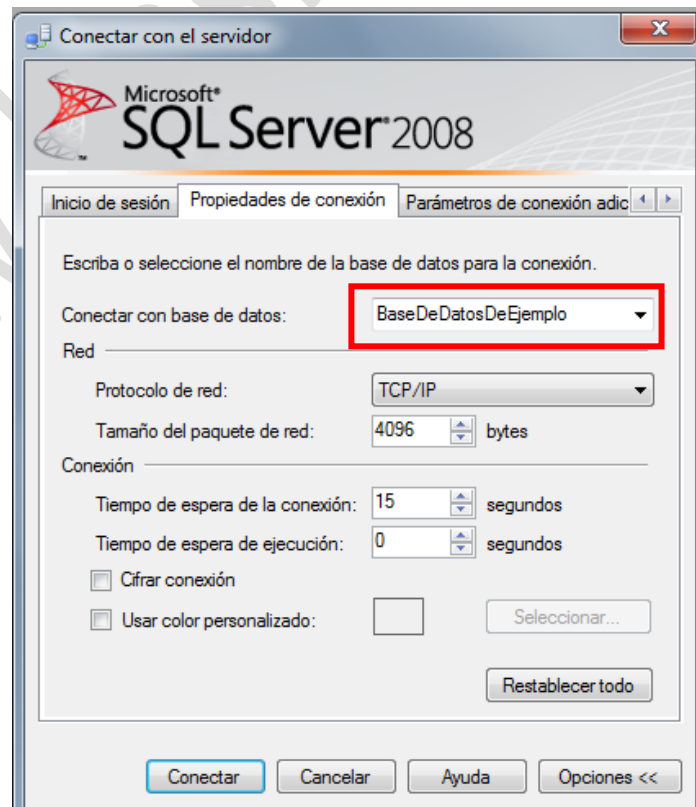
Conectar con el servidor

Microsoft®
SQL Server 2008

Inicio de sesión | Propiedades de conexión | Parámetros de conexión adic

Escriba o seleccione el nombre de la base de datos para la conexión.

Conectar con base de datos: BaseDeDatosDeEjemplo

Red

Protocolo de red: TCP/IP

Tamaño del paquete de red: 4096 bytes

Conexión

Tiempo de espera de la conexión: 15 segundos

Tiempo de espera de ejecución: 0 segundos

Cifrar conexión

Usar color personalizado: Seleccionar...

Restablecer todo

Conectar | Cancelar | Ayuda | Opciones <<